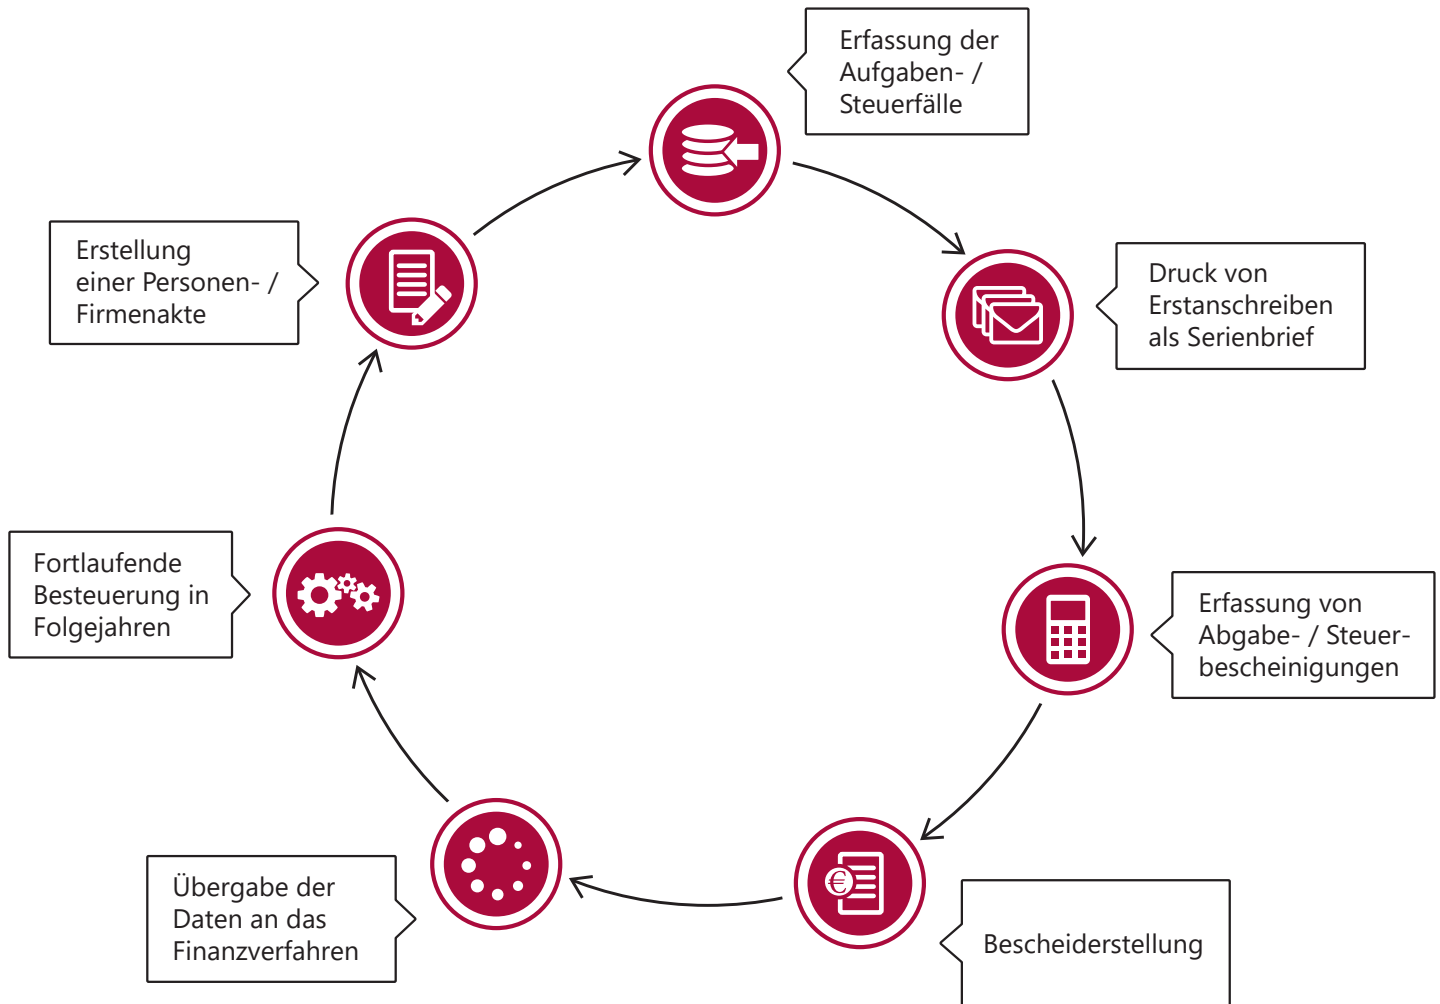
Erfassung der Aufgaben- / Steuerfälle

Druck von Erstanschreiben als Serienbrief

Erfassung von Abgabe- / Steuerbescheinigungen

Bescheiderstellung

Übergabe der Daten an das Finanzverfahren

Fortlaufende Besteuerung in Folgejahren

Erstellung einer Personen- / Firmenakte